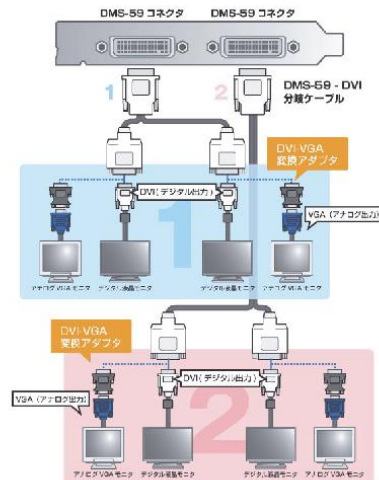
DMS-59 コネクタ DMS-59 コネクタ

1 2

DMS-59 - DVI 分岐ケーブル

DVI-VGA 変換アダプタ

DVI（デジタル出力）

VGA（アナログ出力）

1

アナログVGAモニタ デジタル液晶モニタ デジタル液晶モニタ アナログVGAモニタ

DVI-VGA 変換アダプタ

VGA（アナログ出力）

DVI（デジタル出力）

2

アナログVGAモニタ デジタル液晶モニタ デジタル液晶モニタ アナログVGAモニタ